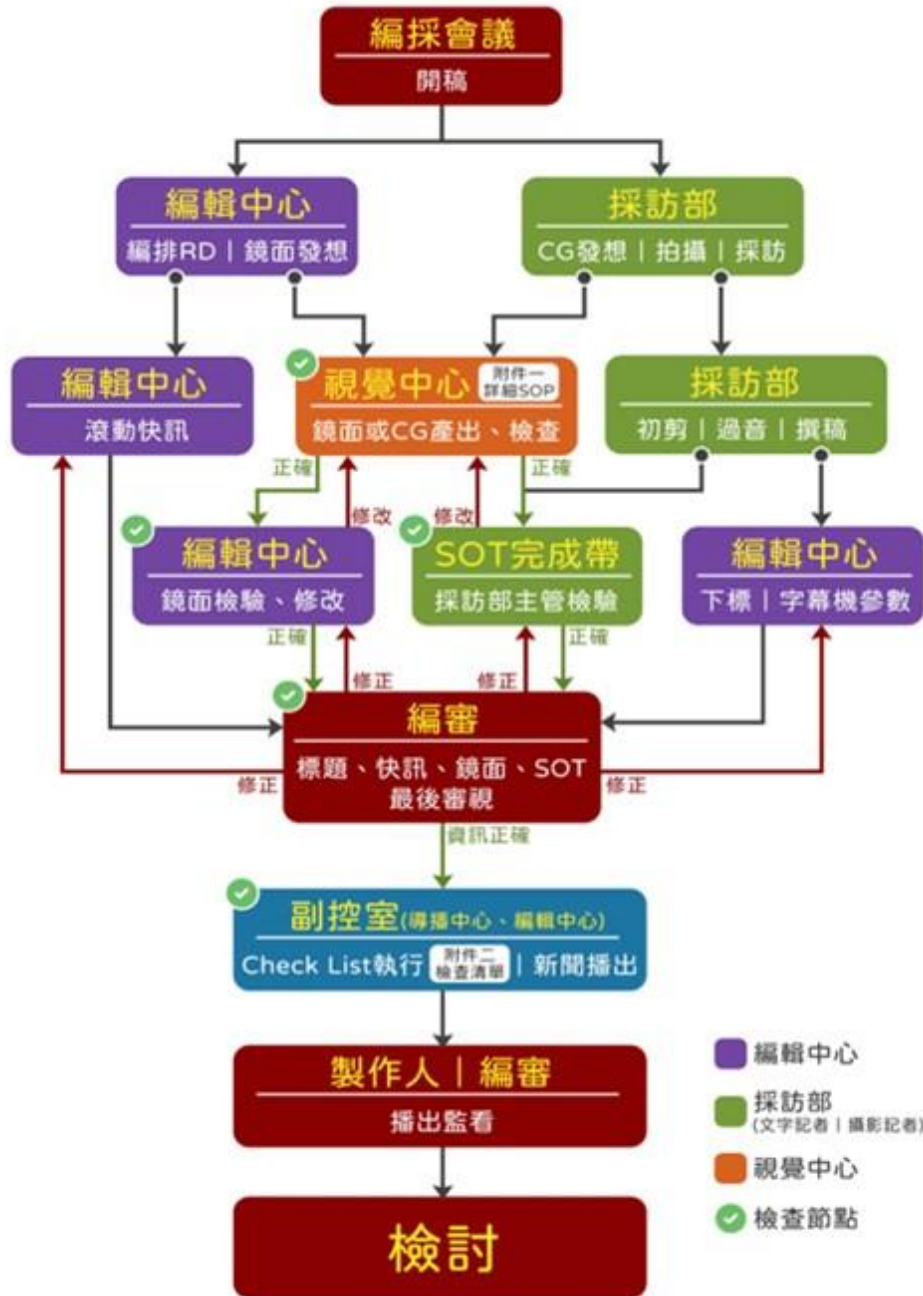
編採會議
開稿

編輯中心
編排RD | 鏡面發想

採訪部
CG發想 | 拍攝 | 採訪

編輯中心
滾動快訊

視覺中心 附件一 詳細SOP
鏡面或CG產出、檢查

採訪部
初剪 | 過音 | 撰稿

正確
修改
修改
正確

編輯中心
鏡面檢驗、修改

SOT完成帶
採訪部主管檢驗

編輯中心
下標 | 字幕機參數

正確
修正
修正
正確

編審
標題、快訊、鏡面、SOT
最後審視

修正
修正

資訊正確

副控室(導播中心、編輯中心)
Check List執行 附件二 檢查清單 | 新聞播出

製作人 | 編審
播出監看

檢討

編輯中心
採訪部 (文字記者 | 攝影記者)
視覺中心
檢查節點